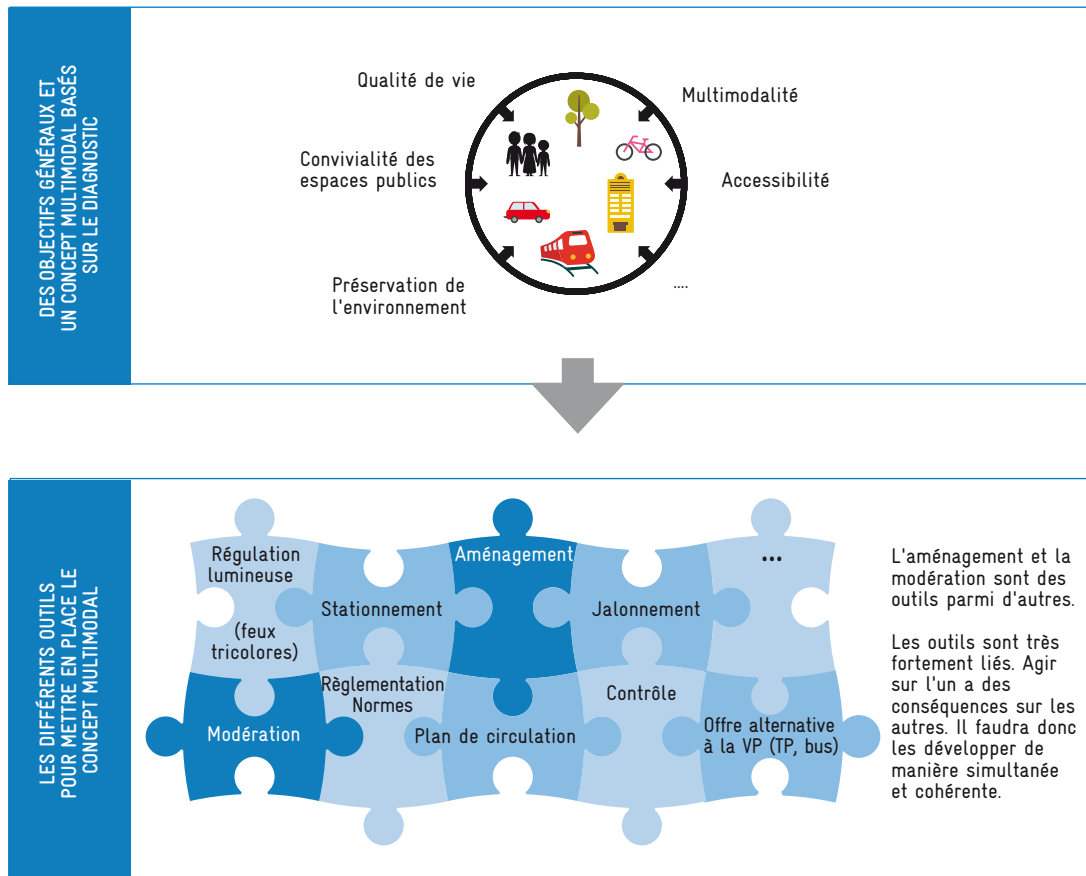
DES OBJECTIFS GÉNÉRAUX ET UN CONCEPT MULTIMODAL BASÉS SUR LE DIAGNOSTIC

Qualité de vie

Multimodalité

Convivialité des espaces publics

Accessibilité

Préservation de l'environnement

....

LES DIFFÉRENTS OUTILS POUR METTRE EN PLACE LE CONCEPT MULTIMODAL

Régulation lumineuse (feux tricolores)

Stationnement

Aménagement

Jalonnement

...

Modération

Règlementation Normes

Plan de circulation

Contrôle

Offre alternative à la VP (TP, bus)

L'aménagement et la modération sont des outils parmi d'autres.

Les outils sont très fortement liés. Agir sur l'un a des conséquences sur les autres. Il faudra donc les développer de manière simultanée et cohérente.